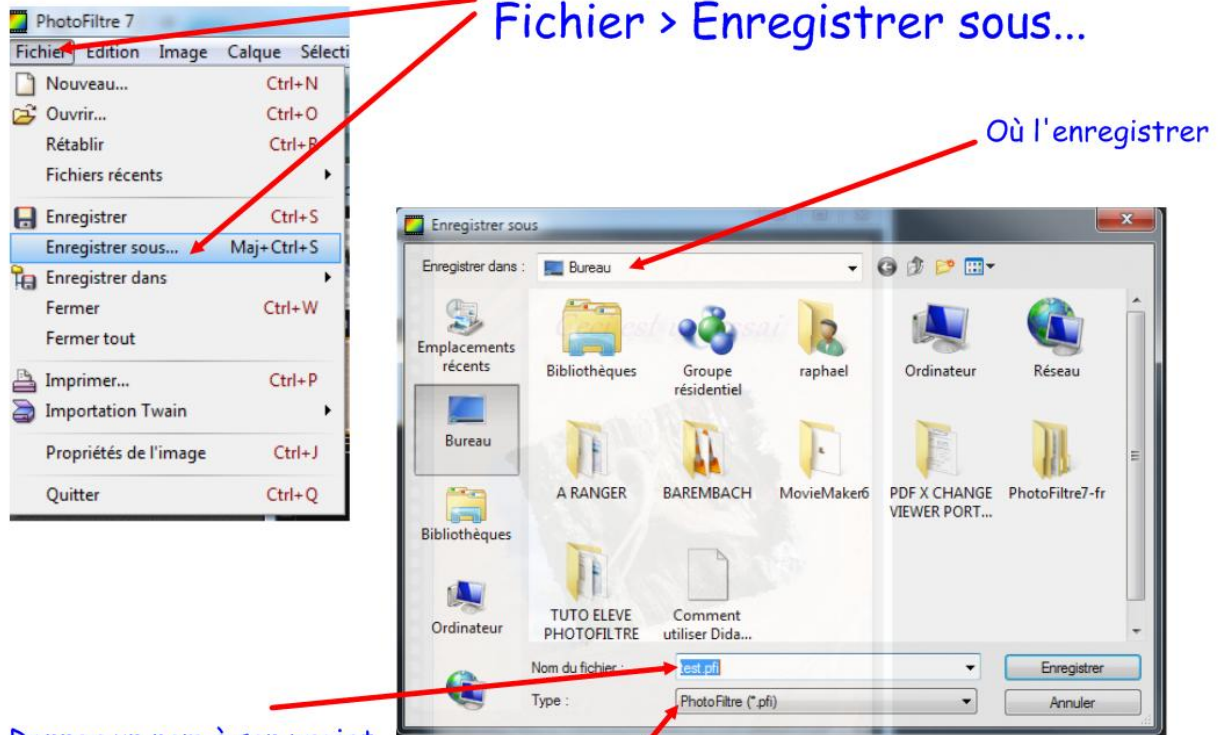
PhotoFiltre 7
Fichier Edition Image Calque Sélecti

Fichier > Enregistrer sous...

Nouveau... Ctrl+N
Ouvrir... Ctrl+O
Rétablir Ctrl+R
Fichiers récents
Enregistrer Ctrl+S
Enregistrer sous... Maj+Ctrl+S
Enregistrer dans
Fermer Ctrl+W
Fermer tout
Imprimer... Ctrl+P
Importation Twain
Propriétés de l'image Ctrl+J
Quitter Ctrl+Q

Où l'enregistrer

Enregistrer sous
Enregistrer dans : Bureau
Emplacements récents
Bureau
Bibliothèques
Ordinateur
Bibliothèques
Groupe résidentiel
raphael
Ordinateur
Réseau
A RANGER
BAREMBACH
MovieMaker6
PDF X CHANGE VIEWER PORT...
PhotoFiltre7-fr
TUTO ELEVE PHOTOFILTRE
Comment utiliser Dida...
Nom du fichier : test.pfi
Type : PhotoFiltre (*.pfi)
Enregistrer
Annuler

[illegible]